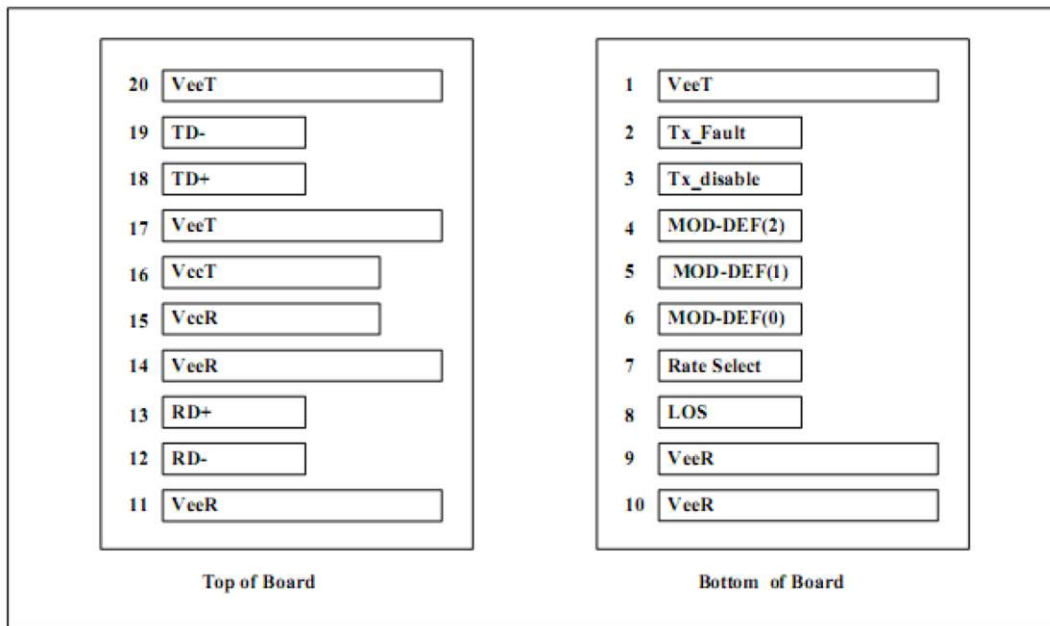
20 VeeT
19 TD-
18 TD+
17 VeeT
16 VccT
15 VccR
14 VeeR
13 RD+
12 RD-
11 VeeR

Top of Board

1 VeeT
2 Tx_Fault
3 Tx_disable
4 MOD-DEF(2)
5 MOD-DEF(1)
6 MOD-DEF(0)
7 Rate Select
8 LOS
9 VeeR
10 VeeR

Bottom of Board